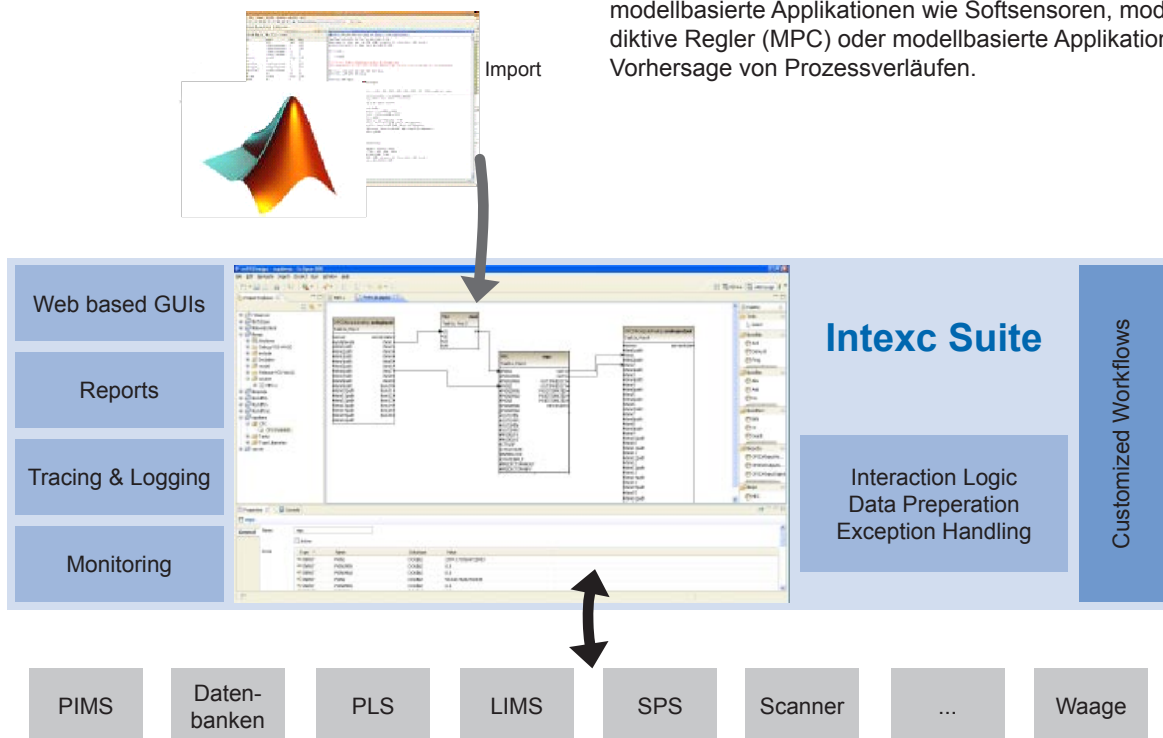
modellbasierte Applikationen wie Softsensoren, mod diktive Regler (MPC) oder modellbasierte Applikation Vorhersage von Prozessverläufen.

Import

Web based GUIs

Reports

Tracing & Logging

Monitoring

Intexc Suite

Interaction Logic
Data Preperation
Exception Handling

Customized Workflows

PIMS

Datenbanken

PLS

LIMS

SPS

Scanner

...

Waage